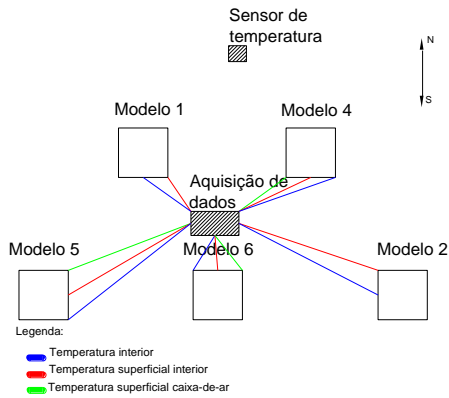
Sensor de temperatura

N

S

Modelo 1

Modelo 4

Aquisição de dados

Modelo 5

Modelo 6

Modelo 2

Legenda:

Temperatura interior

Temperatura superficial interior

Temperatura superficial caixa-de-ar